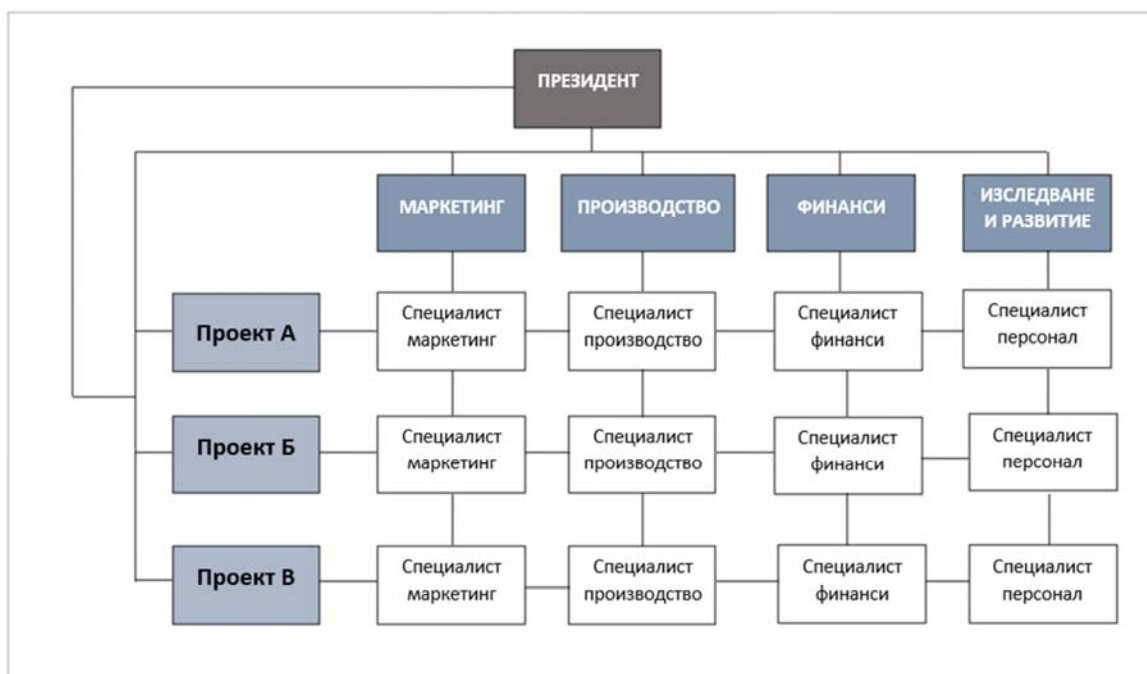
ПРЕЗИДЕНТ

МАРКЕТИНГ

ПРОИЗВОДСТВО

ФИНАНСИ

ИЗСЛЕДВАНЕ И РАЗВИТИЕ

Проект А

Специалист маркетинг

Специалист производство

Специалист финанси

Специалист персонал

Проект Б

Специалист маркетинг

Специалист производство

Специалист финанси

Специалист персонал

Проект В

Специалист маркетинг

Специалист производство

Специалист финанси

Специалист персонал